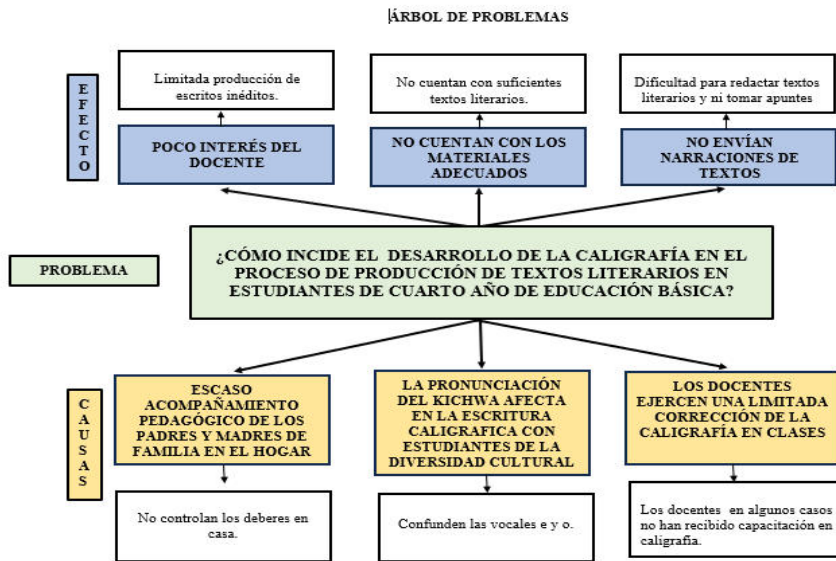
ÁRBOL DE PROBLEMAS

EFECTO

Limitada producción de escritos inéditos.

No cuentan con suficientes textos literarios.

Dificultad para redactar textos literarios y ni tomar apuntes

POCO INTERÉS DEL DOCENTE

NO CUENTAN CON LOS MATERIALES ADECUADOS

NO ENVÍAN NARRACIONES DE TEXTOS

PROBLEMA

¿CÓMO INCIDE EL DESARROLLO DE LA CALIGRAFÍA EN EL PROCESO DE PRODUCCIÓN DE TEXTOS LITERARIOS EN ESTUDIANTES DE CUARTO AÑO DE EDUCACIÓN BÁSICA?

CAUSAS

ESCASO ACOMPAÑAMIENTO PEDAGÓGICO DE LOS PADRES Y MADRES DE FAMILIA EN EL HOGAR

LA PRONUNCIACIÓN DEL KICHWA AFECTA EN LA ESCRITURA CALIGRAFICA CON ESTUDIANTES DE LA DIVERSIDAD CULTURAL

LOS DOCENTES EJERCEN UNA LIMITADA CORRECCIÓN DE LA CALIGRAFÍA EN CLASES

No controlan los deberes en casa.

Confunden las vocales e y o.

Los docentes en algunos casos no han recibido capacitación en caligrafía.